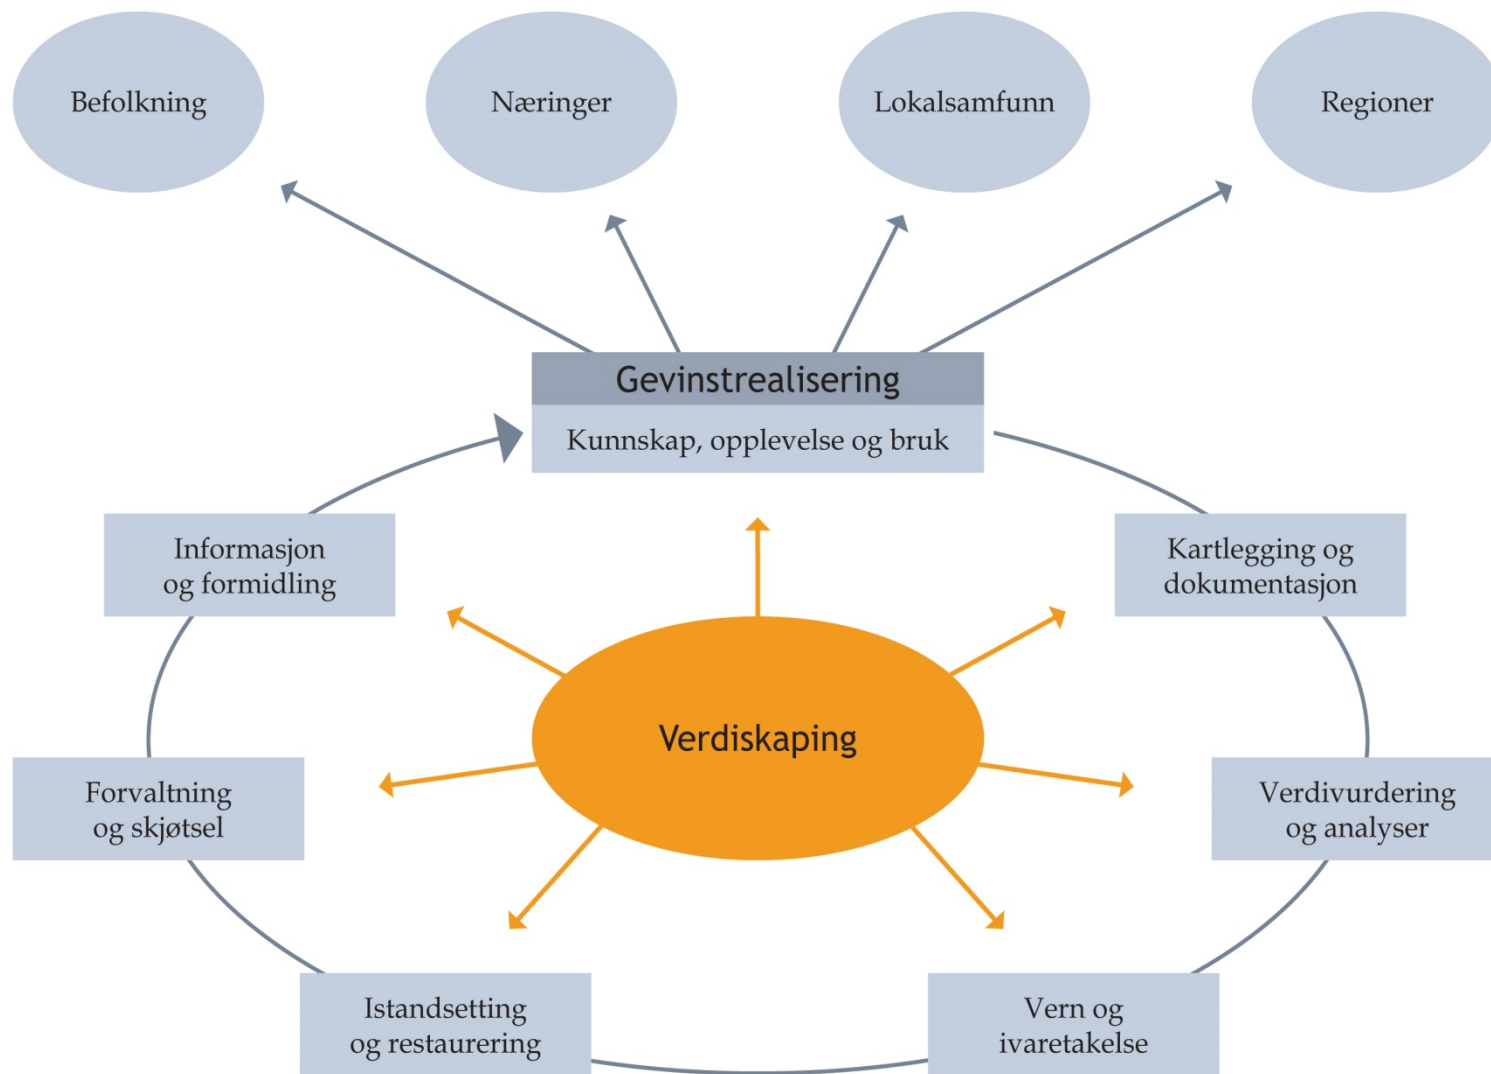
Befolkning

Næringer

Lokalsamfunn

Regioner

Gevinstrealisering

Kunnskap, opplevelse og bruk

Informasjon og formidling

Kartlegging og dokumentasjon

Verdiskaping

Forvaltning og skjøtsel

Verdivurdering og analyser

Istandsetting og restaurering

Vern og ivaretakelse